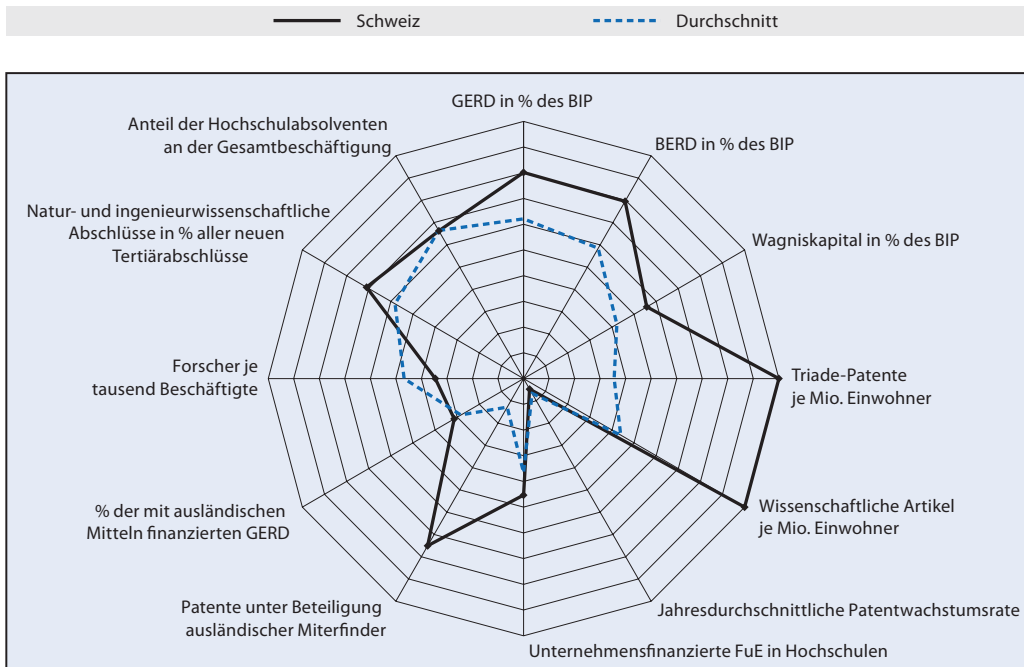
Schweiz
Durchschnitt

GERD in % des BIP

BERD in % des BIP

Wagniskapital in % des BIP

Triade-Patente je Mio. Einwohner

Wissenschaftliche Artikel je Mio. Einwohner

Jahresdurchschnittliche Patentwachstumsrate

Unternehmensfinanzierte FuE in Hochschulen

Patente unter Beteiligung ausländischer Miterfinder

% der mit ausländischen Mitteln finanzierten GERD

Forscher je tausend Beschäftigte

Natur- und ingenieurwissenschaftliche Abschlüsse in % aller neuen Tertiärabschlüsse

Anteil der Hochschulabsolventen an der Gesamtbeschäftigung